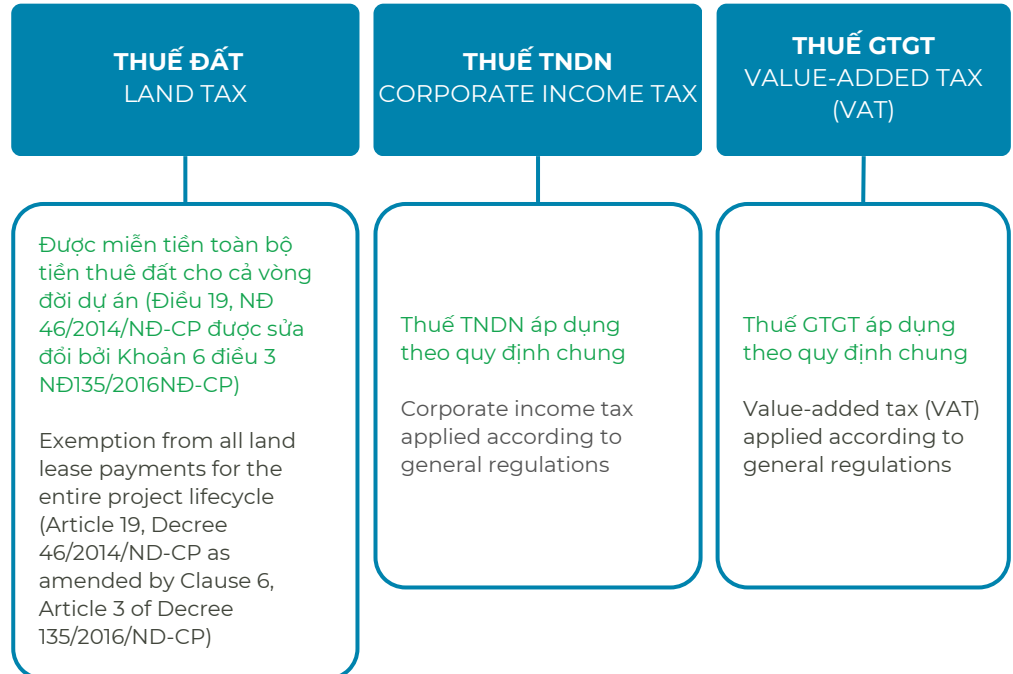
THUẾ ĐẤT
LAND TAX

THUẾ TNDN
CORPORATE INCOME TAX

THUẾ GTGT
VALUE-ADDED TAX (VAT)

Được miễn tiền toàn bộ tiền thuê đất cho cả vòng đời dự án (Điều 19, NĐ 46/2014/NĐ-CP được sửa đổi bởi Khoản 6 điều 3 NĐ135/2016NĐ-CP)

Exemption from all land lease payments for the entire project lifecycle (Article 19, Decree 46/2014/ND-CP as amended by Clause 6, Article 3 of Decree 135/2016/ND-CP)

Thuế TNDN áp dụng theo quy định chung

Corporate income tax applied according to general regulations

Thuế GTGT áp dụng theo quy định chung

Value-added tax (VAT) applied according to general regulations